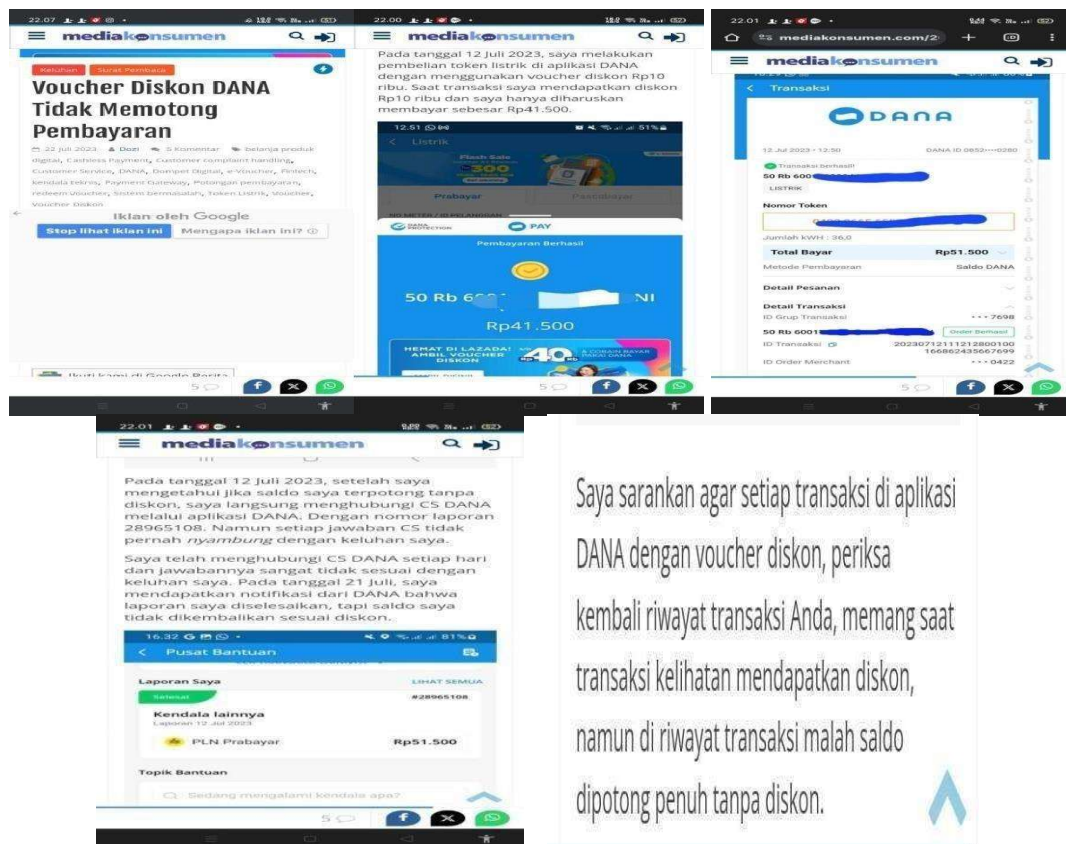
22.07

mediakonsumen

Keluhan Surat Pembaca

Voucher Diskon DANA Tidak Memotong Pembayaran

22 Juli 2023 Dozi 5 Komentar belanja produk digital, Cashless Payment, Customer complaint handling, Customer Service, DANA, Dompet Digital, e-Voucher, Fintech, kendala teknis, Payment Gateway, Potongan pembayaran, redeem voucher, Sistem bermasalah, Token Listrik, Voucher, Voucher Diskon

Iklan oleh Google

Stop lihat iklan ini Mengapa iklan ini?

Ikuti kami di Google Berita

5

22.00

mediakonsumen

Pada tanggal 12 Juli 2023, saya melakukan pembelian token listrik di aplikasi DANA dengan menggunakan voucher diskon Rp10 ribu. Saat transaksi saya mendapatkan diskon Rp10 ribu dan saya hanya diharuskan membayar sebesar Rp41.500.

12.51 51%

Listrik

Flash Sale 300

Prabayar Pascabayar

NO METER / ID PELANGGAN

DANA PROTECTION PAY

Pembayaran Berhasil

50 Rb 6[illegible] NI

Rp41.500

HEMAT DI LAZADA! AMBIL VOUCHER DISKON 40

5

22.01

mediakonsumen.com/2

mediakonsumen

Transaksi

DANA

12 Jul 2023 • 12.50 DANA ID 0852-•••-0280

Transaksi berhasil!

50 Rb 600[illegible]

LISTRIK

Nomor Token

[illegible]

Jumlah KWH : 36,0

Total Bayar Rp51.500

Metode Pembayaran Saldo DANA

Detail Pesanan

Detail Transaksi

ID Grup Transaksi •••7698

50 Rb 6001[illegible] Order Berhasil

ID Transaksi 20230712111212800100 166862435667699

ID Order Merchant •••0422

5

22.01

mediakonsumen

Pada tanggal 12 Juli 2023, setelah saya mengetahui jika saldo saya terpotong tanpa diskon, saya langsung menghubungi CS DANA melalui aplikasi DANA. Dengan nomor laporan 28965108. Namun setiap jawaban CS tidak pernah nyambung dengan keluhan saya.

Saya telah menghubungi CS DANA setiap hari dan jawabannya sangat tidak sesuai dengan keluhan saya. Pada tanggal 21 Juli, saya mendapatkan notifikasi dari DANA bahwa laporan saya diselesaikan, tapi saldo saya tidak dikembalikan sesuai diskon.

16.32 81%

Pusat Bantuan

Laporan Saya LIHAT SEMUA

Selesai #28965108

Kendala lainnya

Laporan 12 Juli 2023

PLN Prabayar Rp51.500

Topik Bantuan

Sedang mengalami kendala apa?

5

Saya sarankan agar setiap transaksi di aplikasi DANA dengan voucher diskon, periksa kembali riwayat transaksi Anda, memang saat transaksi kelihatan mendapatkan diskon, namun di riwayat transaksi malah saldo dipotong penuh tanpa diskon.